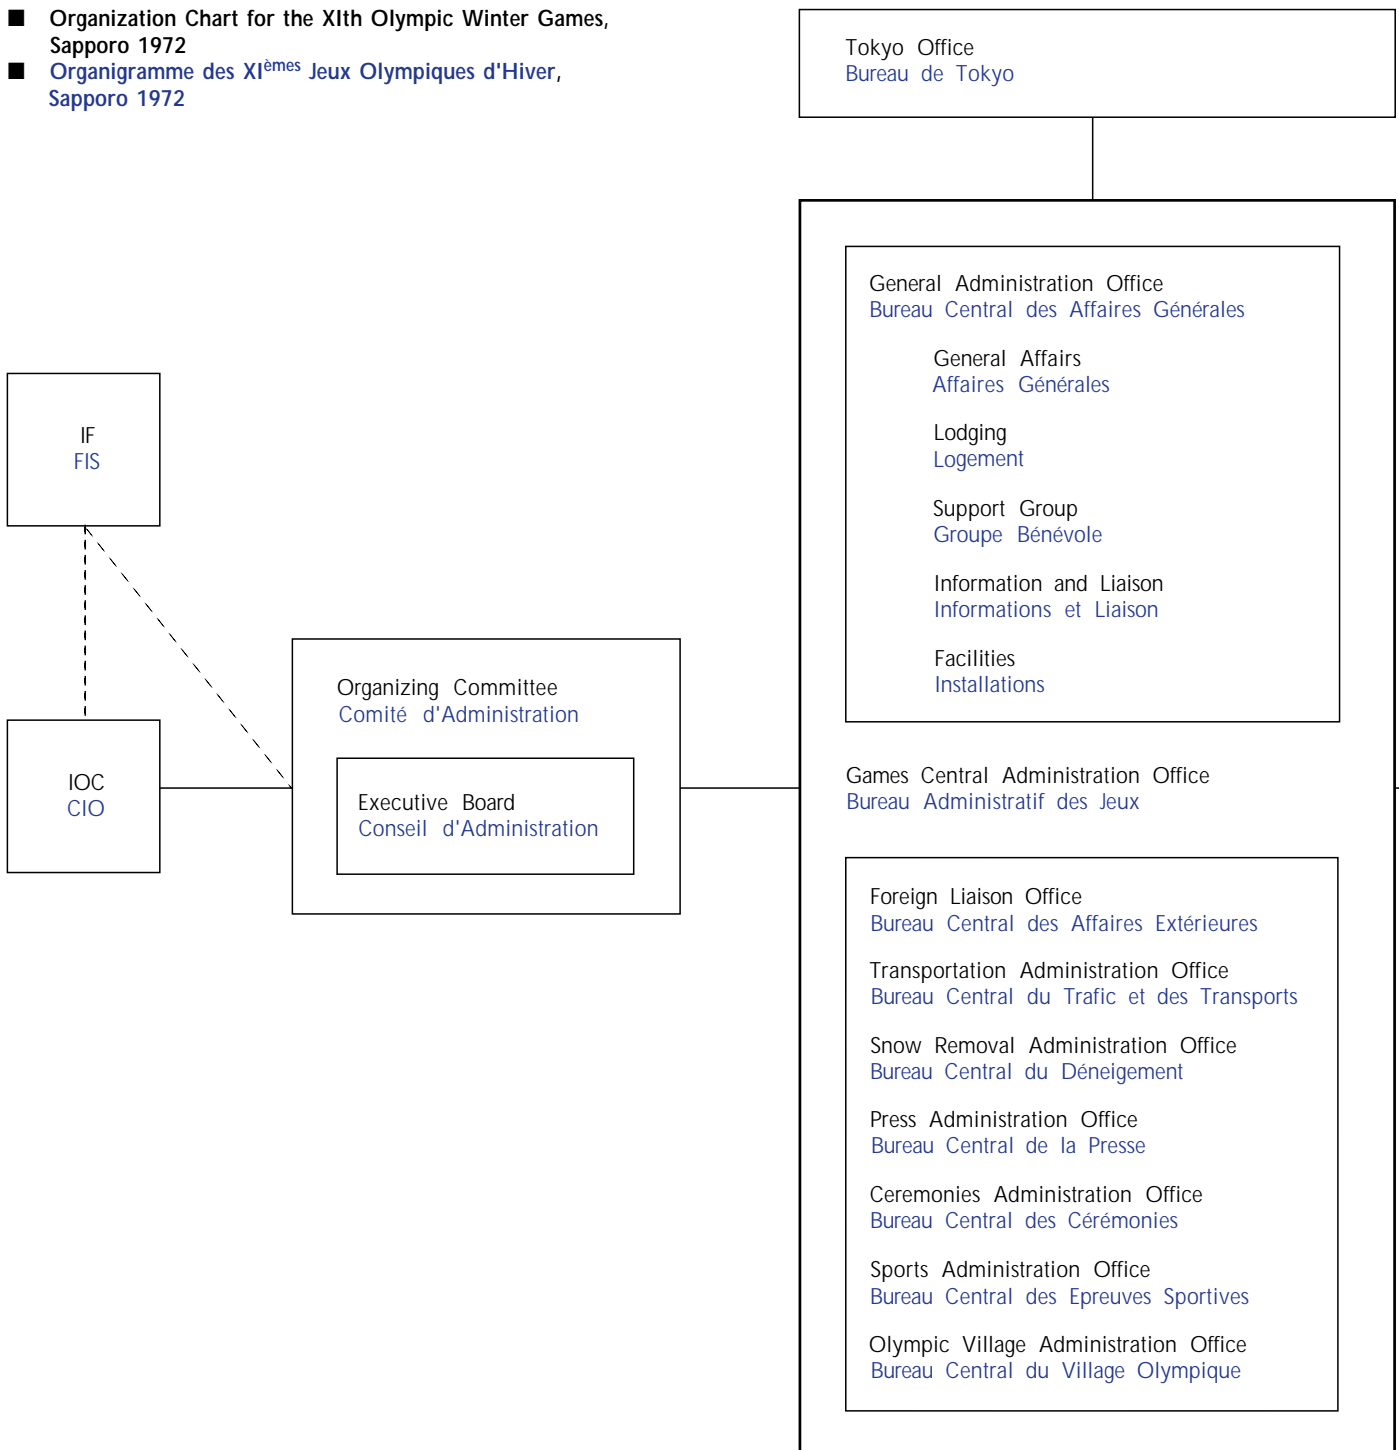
■ Organization Chart for the XIth Olympic Winter Games, Sapporo 1972
■ Organigramme des XI$^{èmes}$ Jeux Olympiques d'Hiver, Sapporo 1972

Tokyo Office
Bureau de Tokyo

General Administration Office
Bureau Central des Affaires Générales

General Affairs
Affaires Générales

Lodging
Logement

Support Group
Groupe Bénévole

Information and Liaison
Informations et Liaison

Facilities
Installations

IF
FIS

IOC
CIO

Organizing Committee
Comité d'Administration

Executive Board
Conseil d'Administration

Games Central Administration Office
Bureau Administratif des Jeux

Foreign Liaison Office
Bureau Central des Affaires Extérieures

Transportation Administration Office
Bureau Central du Trafic et des Transports

Snow Removal Administration Office
Bureau Central du Déneigement

Press Administration Office
Bureau Central de la Presse

Ceremonies Administration Office
Bureau Central des Cérémonies

Sports Administration Office
Bureau Central des Epreuves Sportives

Olympic Village Administration Office
Bureau Central du Village Olympique